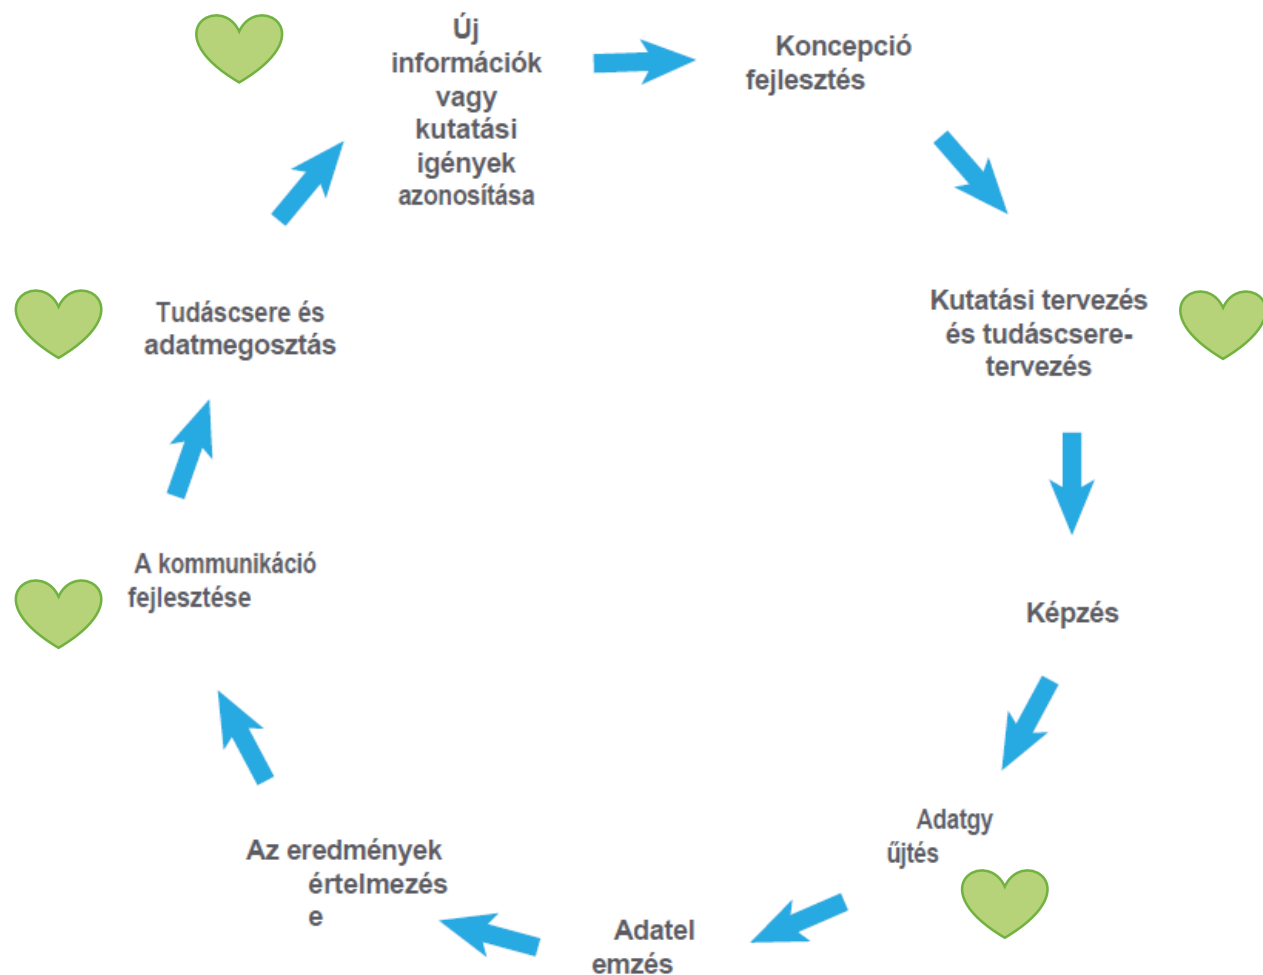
Új információk vagy kutatási igények azonosítása

Koncepció fejlesztés

Kutatási tervezés és tudáscsere-tervezés

Képzés

Adatgy űjtés

Adatel emzés

Az eredmények értelmezés e

A kommunikáció fejlesztése

Tudáscsere és adatmegosztás